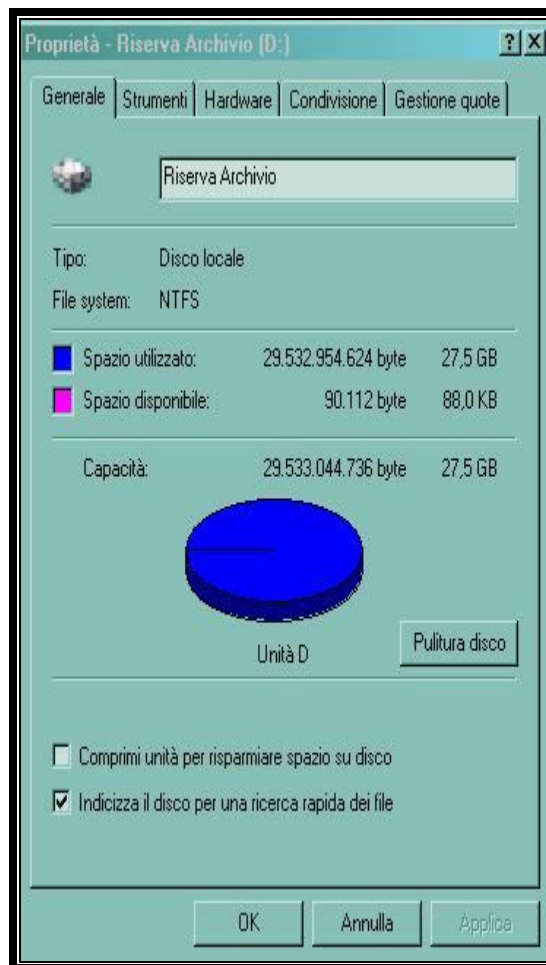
Proprietà - Riserva Archivio (D:)

?
X

Generale | Strumenti | Hardware | Condivisione | Gestione quote

Riserva Archivio

Tipo: Disco locale
File system: NTFS

Spazio utilizzato: 29.532.954.624 byte 27,5 GB
Spazio disponibile: 90.112 byte 88,0 KB

Capacità: 29.533.044.736 byte 27,5 GB

Unità D

Pulitura disco

Comprimi unità per risparmiare spazio su disco
Indicizza il disco per una ricerca rapida dei file

OK
Annulla
Applica